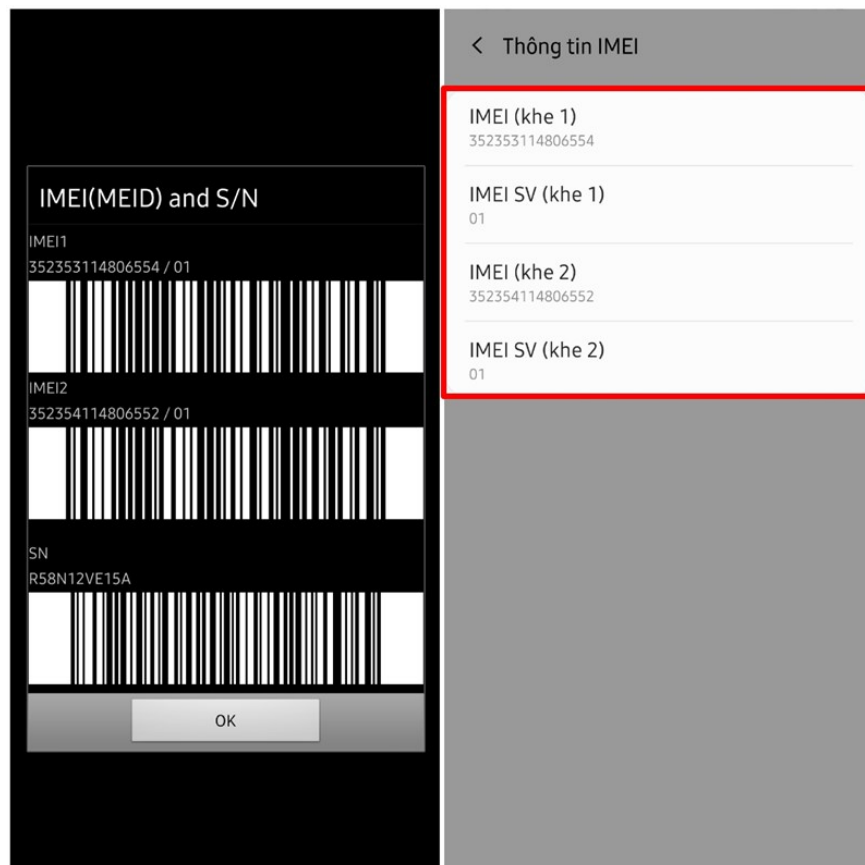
IMEI(MEID) and S/N

IMEI1
352353114806554 / 01

IMEI2
352354114806552 / 01

SN
R58N12VE15A

OK

< Thông tin IMEI

IMEI (khe 1)
352353114806554

IMEI SV (khe 1)
01

IMEI (khe 2)
352354114806552

IMEI SV (khe 2)
01